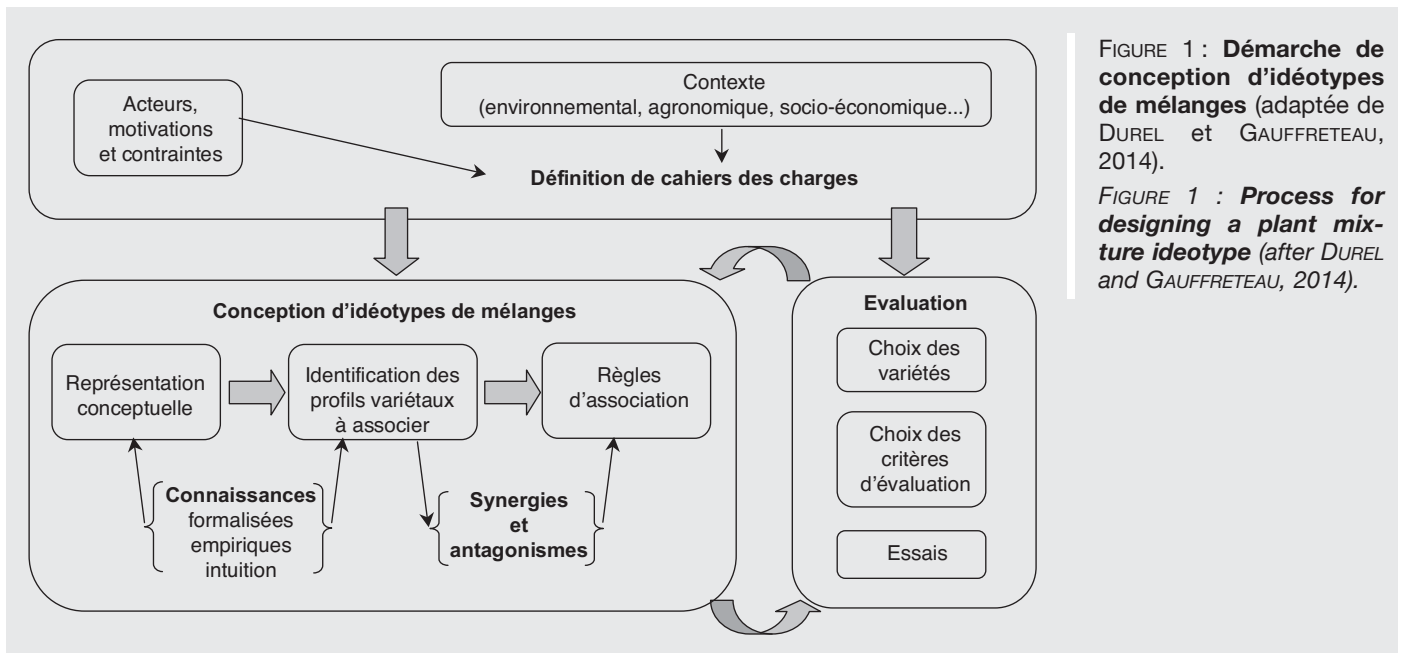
Acteurs, motivations et contraintes

Contexte (environnemental, agronomique, socio-économique...)

Définition de cahiers des charges

Conception d'idéotypes de mélanges

Représentation conceptuelle

Identification des profils variétaux à associer

Règles d'association

Connaissances formalisées empiriques intuition

Synergies et antagonismes

Evaluation

Choix des variétés

Choix des critères d'évaluation

Essais

FIGURE 1 : Démarche de conception d'idéotypes de mélanges (adaptée de DUREL et GAUFFRETEAU, 2014).

FIGURE 1 : Process for designing a plant mixture ideotype (after DUREL and GAUFFRETEAU, 2014).